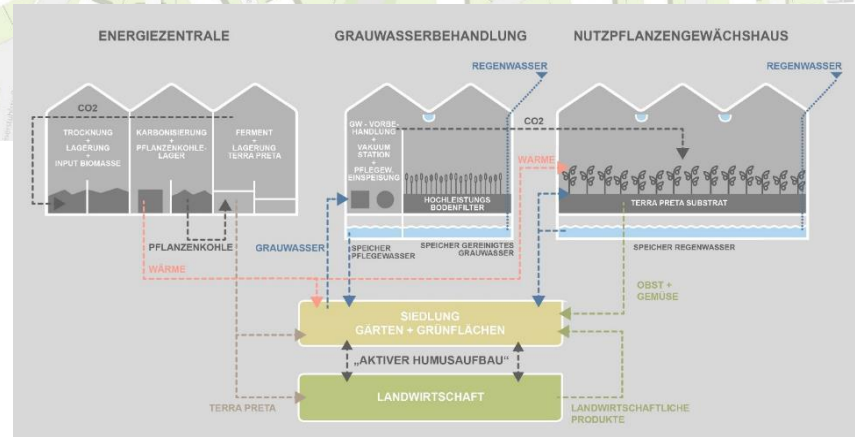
ENERGIEZENTRALE

GRAUWASSERBEHANDLUNG

NUTZPFLANZENGEWÄCHSHAUS

REGENWASSER

REGENWASSER

$CO_2$

TROCKNUNG + LAGERUNG + INPUT BIOMASSE

KARBONISIERUNG + PFLANZENKOHLE-LAGER

FERMENT + LAGERUNG TERRA PRETA

GW - VORBEHANDLUNG + VAKUUM STATION + PFLEGEW. EINSPEISUNG

$CO_2$

WÄRME

HOCHLEISTUNGS BODENFILTER

TERRA PRETA SUBSTRAT

PFLANZENKOHLE

GRAUWASSER

SPEICHER PFLEGEWASSER

SPEICHER GEREINIGTES GRAUWASSER

SPEICHER REGENWASSER

WÄRME

OBST + GEMÜSE

SIEDLUNG GÄRTEN + GRÜNFLÄCHEN

„AKTIVER HUMUSAUFBAU"

LANDWIRTSCHAFT

TERRA PRETA

LANDWIRTSCHAFTLICHE PRODUKTE